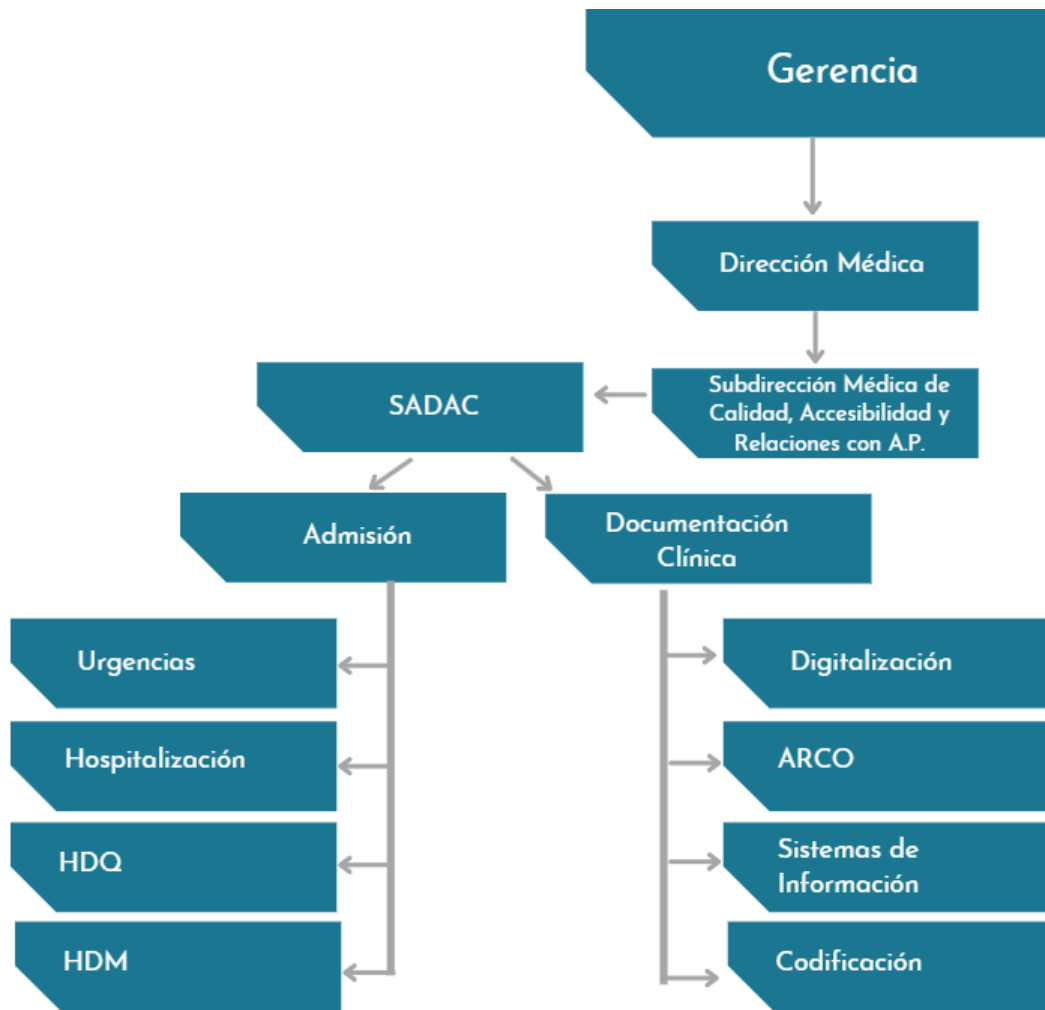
Gerencia

Dirección Médica

Subdirección Médica de Calidad, Accesibilidad y Relaciones con A.P.

SADAC

Admisión

Documentación Clínica

Urgencias

Hospitalización

HDQ

HDM

Digitalización

ARCO

Sistemas de Información

Codificación